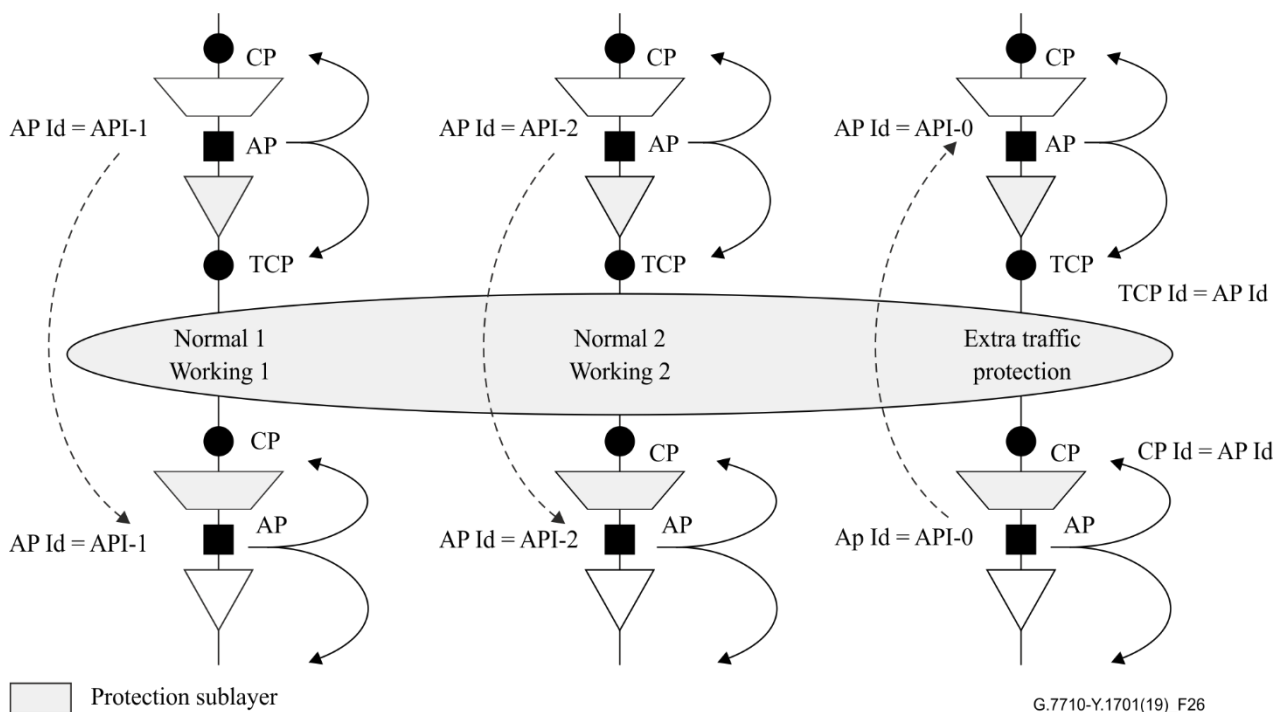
CP
AP Id = API-1
AP
TCP

CP
AP Id = API-2
AP
TCP

CP
AP Id = API-0
AP
TCP
TCP Id = AP Id

Normal 1
Working 1

Normal 2
Working 2

Extra traffic
protection

CP
AP Id = API-1
AP

CP
AP Id = API-2
AP

CP
CP Id = AP Id
Ap Id = API-0
AP

Protection sublayer

G.7710-Y.1701(19)_F26